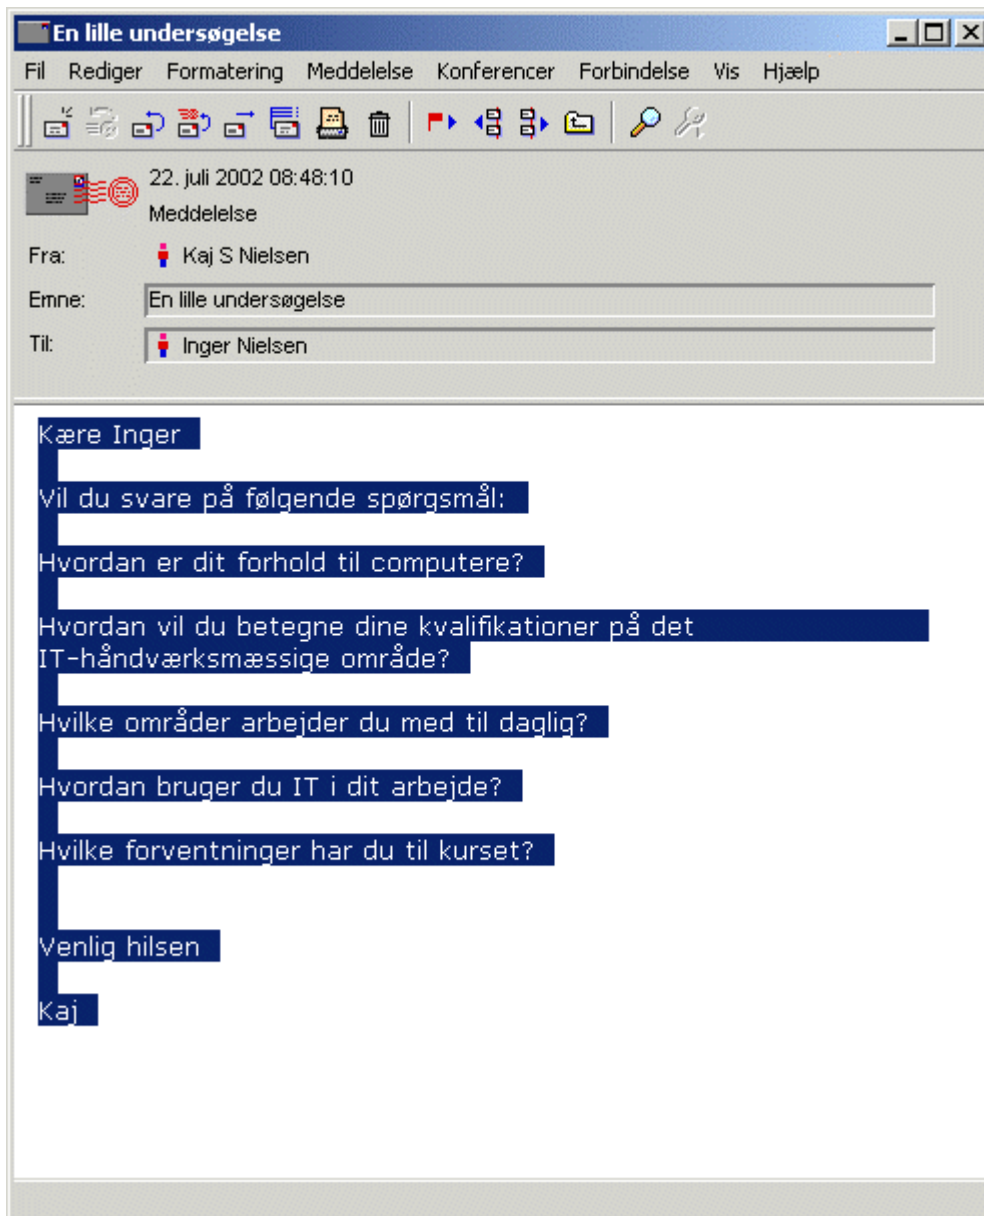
En lille undersøgelse

Fil Rediger Formatering Meddelelse Konferencer Forbindelse Vis Hjælp

22. juli 2002 08:48:10
Meddelelse

Fra: Kaj S Nielsen

Emne: En lille undersøgelse

Til: Inger Nielsen

Kære Inger

Vil du svare på følgende spørgsmål:

Hvordan er dit forhold til computere?

Hvordan vil du betegne dine kvalifikationer på det IT-håndværksmæssige område?

Hvilke områder arbejder du med til daglig?

Hvordan bruger du IT i dit arbejde?

Hvilke forventninger har du til kurset?

Venlig hilsen

Kaj